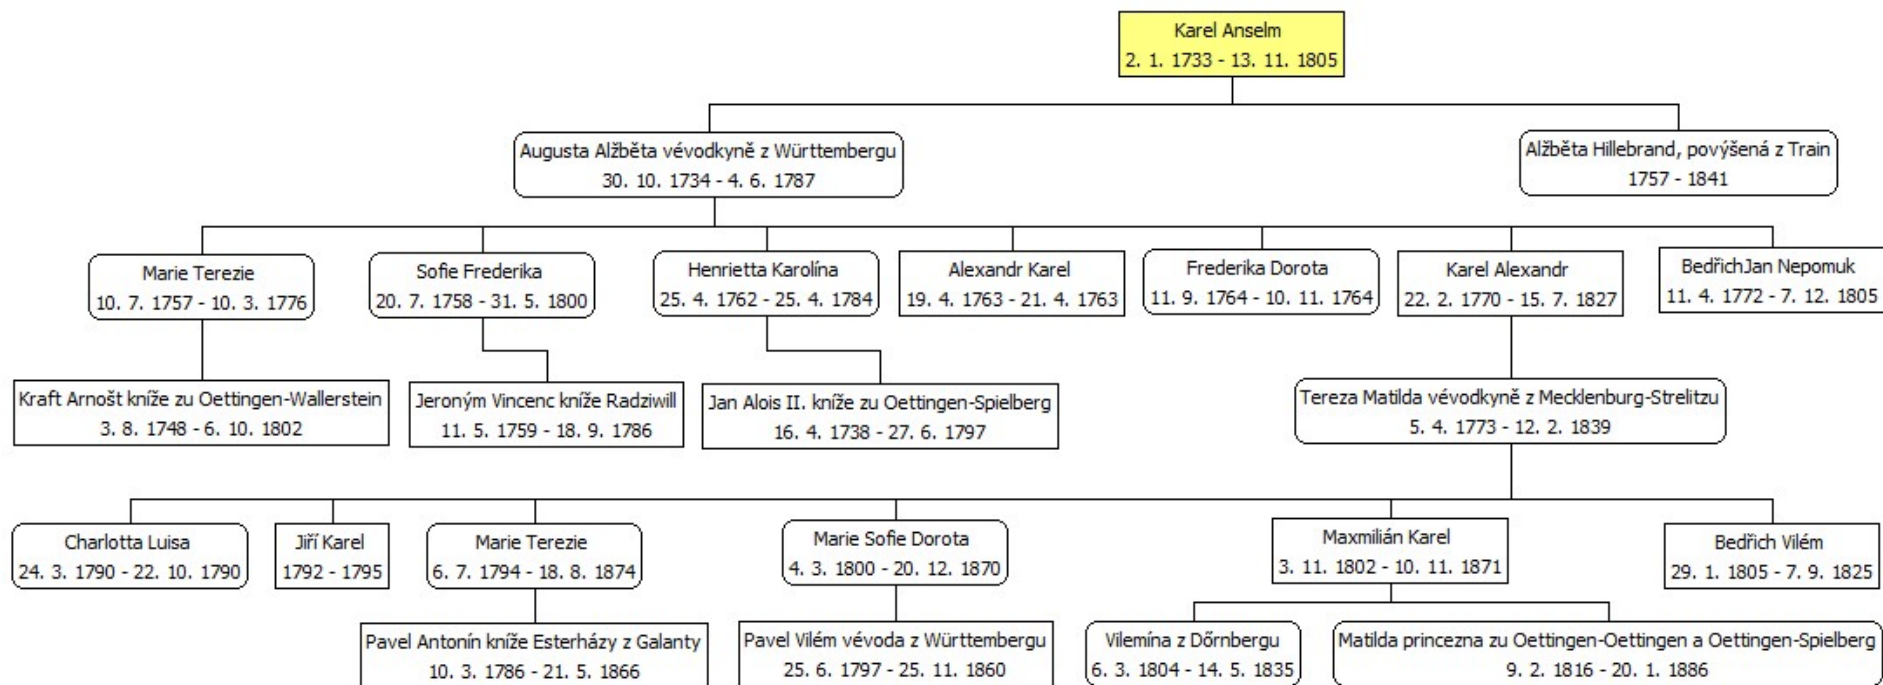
Karel Anselm
2. 1. 1733 - 13. 11. 1805

Augusta Alžběta vévodkyně z Württembergu
30. 10. 1734 - 4. 6. 1787

Alžběta Hillebrand, povýšená z Train
1757 - 1841

Marie Terezie
10. 7. 1757 - 10. 3. 1776

Sofie Frederika
20. 7. 1758 - 31. 5. 1800

Henrietta Karolína
25. 4. 1762 - 25. 4. 1784

Alexandr Karel
19. 4. 1763 - 21. 4. 1763

Frederika Dorota
11. 9. 1764 - 10. 11. 1764

Karel Alexandr
22. 2. 1770 - 15. 7. 1827

BedřichJan Nepomuk
11. 4. 1772 - 7. 12. 1805

Kraft Arnošt kníže zu Oettingen-Wallerstein
3. 8. 1748 - 6. 10. 1802

Jeroným Vincenc kníže Radziwill
11. 5. 1759 - 18. 9. 1786

Jan Alois II. kníže zu Oettingen-Spielberg
16. 4. 1738 - 27. 6. 1797

Tereza Matilda vévodkyně z Mecklenburg-Strelitzu
5. 4. 1773 - 12. 2. 1839

Charlotta Luisa
24. 3. 1790 - 22. 10. 1790

Jiří Karel
1792 - 1795

Marie Terezie
6. 7. 1794 - 18. 8. 1874

Marie Sofie Dorota
4. 3. 1800 - 20. 12. 1870

Maxmilián Karel
3. 11. 1802 - 10. 11. 1871

Bedřich Vilém
29. 1. 1805 - 7. 9. 1825

Pavel Antonín kníže Esterházy z Galanty
10. 3. 1786 - 21. 5. 1866

Pavel Vilém vévoda z Württembergu
25. 6. 1797 - 25. 11. 1860

Vilemína z Dőrnbergu
6. 3. 1804 - 14. 5. 1835

Matilda princezna zu Oettingen-Oettingen a Oettingen-Spielberg
9. 2. 1816 - 20. 1. 1886